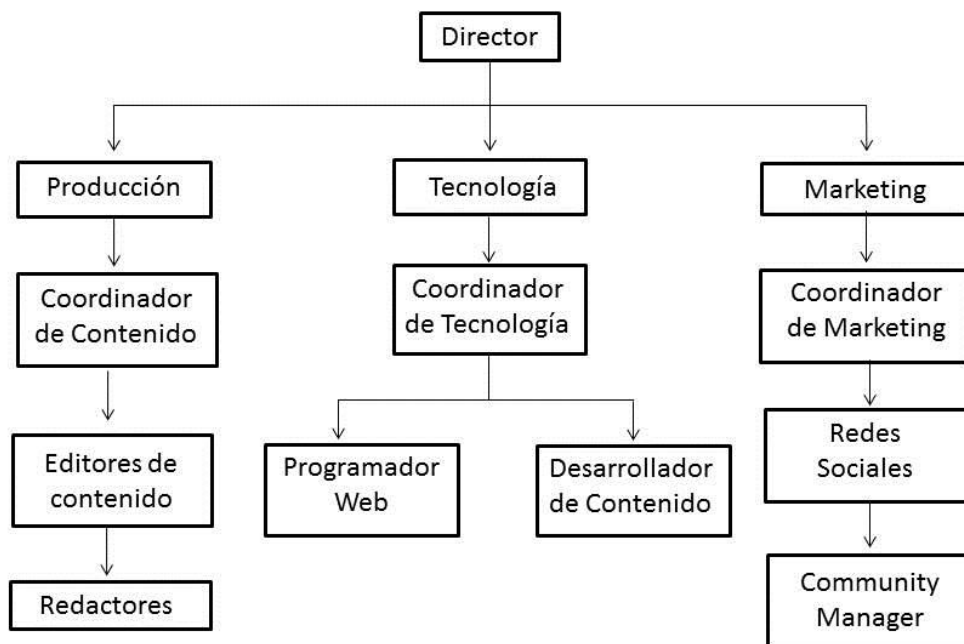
Director

Producción

Coordinador de Contenido

Editores de contenido

Redactores

Tecnología

Coordinador de Tecnología

Programador Web

Desarrollador de Contenido

Marketing

Coordinador de Marketing

Redes Sociales

Community Manager